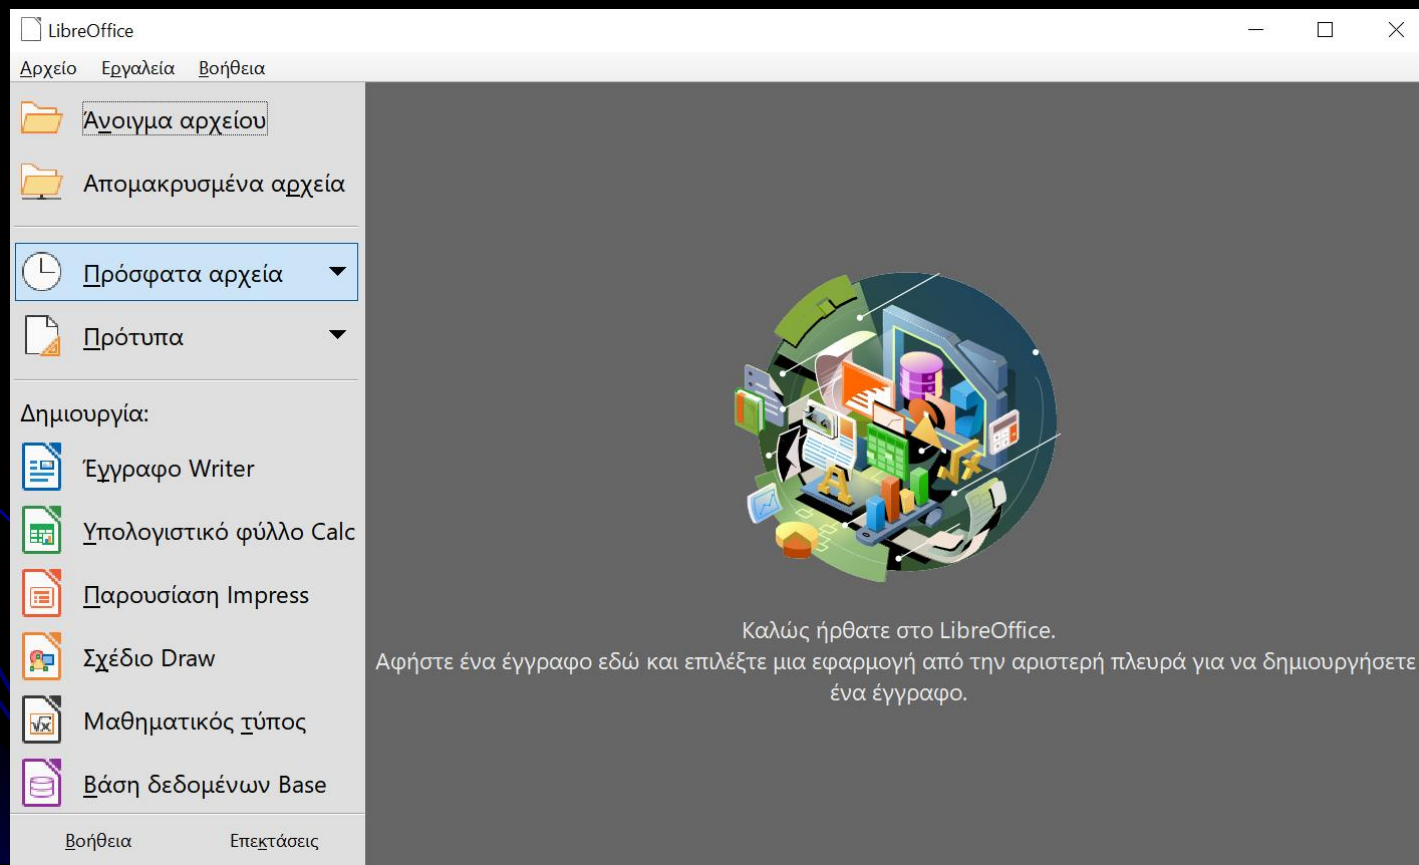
LibreOffice

Αρχείο Εργαλεία Βοήθεια

Άνοιγμα αρχείου

Απομακρυσμένα αρχεία

Πρόσφατα αρχεία

Πρότυπα

Δημιουργία:

Έγγραφο Writer

Υπολογιστικό φύλλο Calc

Παρουσίαση Impress

Σχέδιο Draw

Μαθηματικός τύπος

Βάση δεδομένων Base

Βοήθεια Επεκτάσεις

Καλώς ήρθατε στο LibreOffice.
Αφήστε ένα έγγραφο εδώ και επιλέξτε μια εφαρμογή από την αριστερή πλευρά για να δημιουργήσετε ένα έγγραφο.